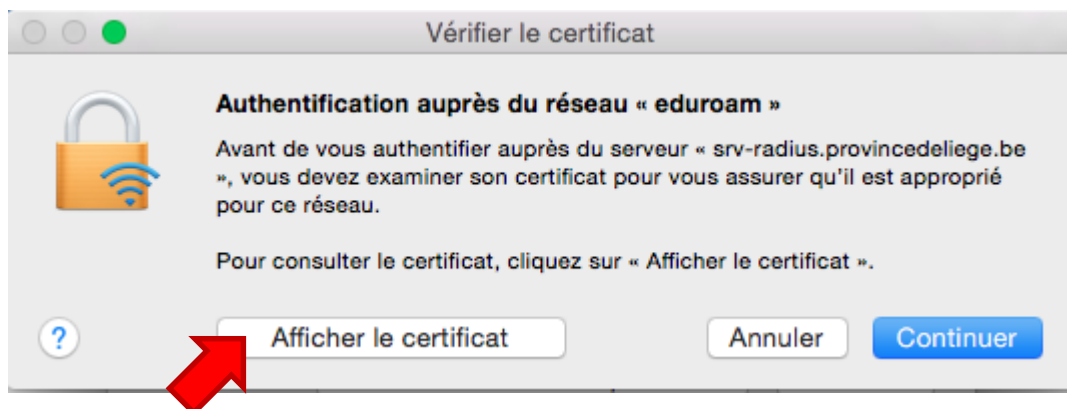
Vérifier le certificat

Authentification auprès du réseau « eduroam »

Avant de vous authentifier auprès du serveur « srv-radius.provincedeliege.be », vous devez examiner son certificat pour vous assurer qu'il est approprié pour ce réseau.

Pour consulter le certificat, cliquez sur « Afficher le certificat ».

?

Afficher le certificat

Annuler

Continuer